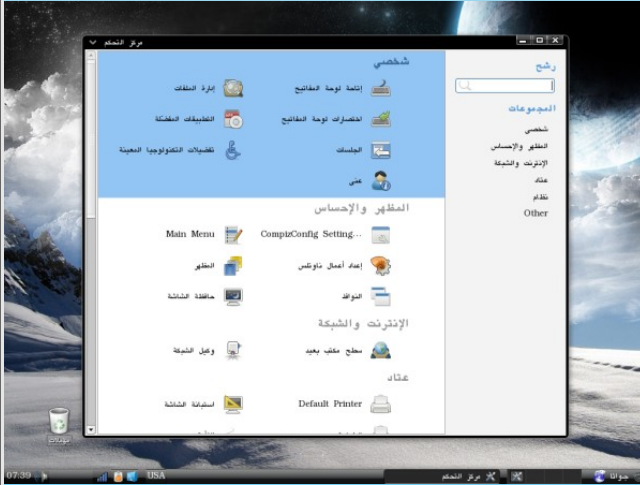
مركز التحكم

رشح

المجموعات
شخصي
المظهر والإحساس
الإنترنت والشبكة
عتاد
نظام
Other

شخصي
إتاحة لوحة المفاتيح
إدارة الملفات
اختصارات لوحة المفاتيح
التطبيقات المفضلة
الجلسات
تفضيلات التكنولوجيا المعينة
عني

المظهر والإحساس
CompizConfig Setting...
Main Menu
إعداد أعمال ناوتكس
المظهر
النوافذ
حافظة الشاشة

الإنترنت والشبكة
سطح مكتب بعيد
وكيل الشبكة

عتاد
Default Printer
استبانة الشاشة

مهملات

07:39
USA
مركز التحكم
جولا